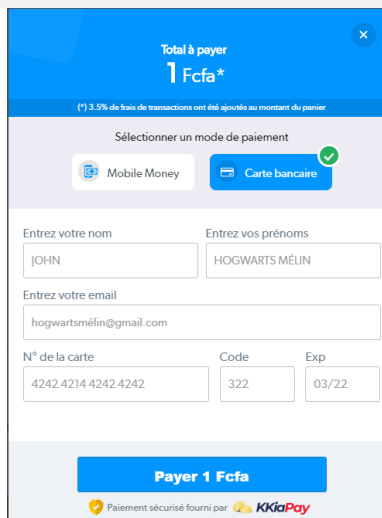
Total à payer
1 Fcfa*

(*) 3.5% de frais de transactions ont été ajoutés au montant du panier

Sélectionner un mode de paiement

Mobile Money

Carte bancaire

Entrez votre nom
JOHN

Entrez vos prénoms
HOGWARTS MÉLIN

Entrez votre email
hogwartsmélin@gmail.com

N° de la carte
4242 4214 4242 4242

Code
322

Exp
03/22

Payer 1 Fcfa

Paiement sécurisé fourni par KKiaPay